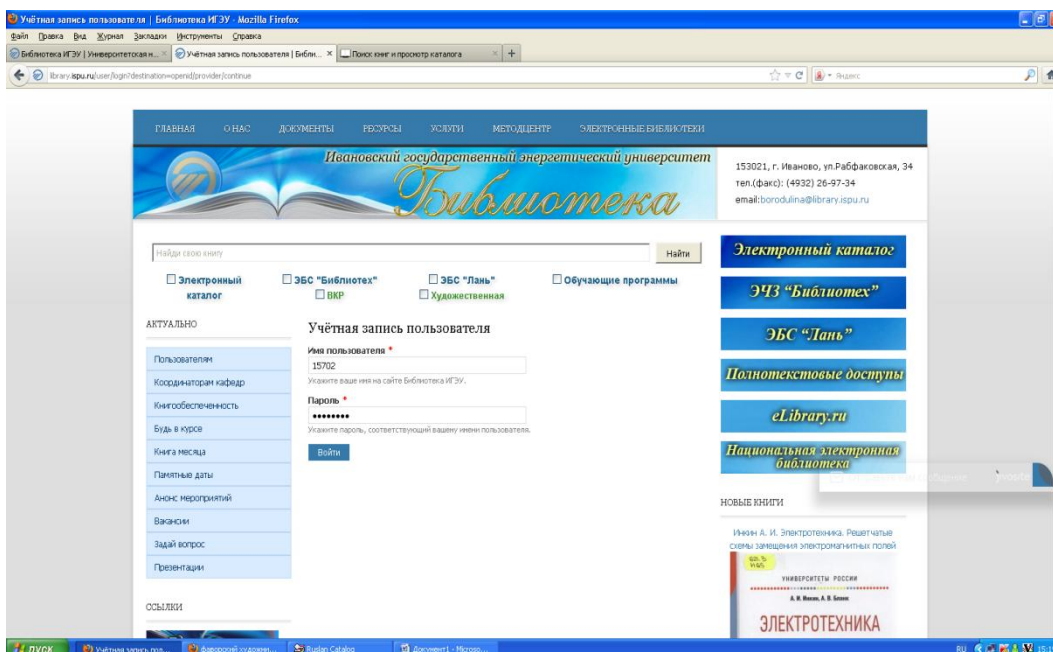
Учётная запись пользователя | Библиотека ИГЭУ - Mozilla Firefox

Файл Правка Вид Журнал Закладки Инструменты Справка

Библиотека ИГЭУ | Университетская н... × Учётная запись пользователя | Библи... × Поиск книг и просмотр каталога × +

library.ispu.ru/user/login?destination=openid/provider/continue

Яндекс

ГЛАВНАЯ О НАС ДОКУМЕНТЫ РЕСУРСЫ УСЛУГИ МЕТОДЦЕНТР ЭЛЕКТРОННЫЕ БИБЛИОТЕКИ

Ивановский государственный энергетический университет

Библиотека

153021, г. Иваново, ул.Рабфаковская, 34
тел.(факс): (4932) 26-97-34
email:borodulina@library.ispu.ru

Найди свою книгу

Найти

Электронный каталог

ЭБС "Библиотех"

ЭБС "Лань"

Обучающие программы

ВКР

Художественная

АКТУАЛЬНО

Пользователям

Координаторам кафедр

Книгообеспеченность

Будь в курсе

Книга месяца

Памятные даты

Анонс мероприятий

Вакансии

Задай вопрос

Презентации

ССЫЛКИ

Учётная запись пользователя

Имя пользователя *

15702

Укажите ваше имя на сайте Библиотека ИГЭУ.

Пароль *

••••••••

Укажите пароль, соответствующий вашему имени пользователя.

Войти

Электронный каталог

ЭЧЗ "Библиотех"

ЭБС "Лань"

Полнотекстовые доступы

eLibrary.ru

Национальная электронная библиотека

НОВЫЕ КНИГИ

Ихкин А. И. Электротехника. Решетчатые схемы замещения электромагнитных полей

УНИВЕРСИТЕТЫ РОССИИ

ЭЛЕКТРОТЕХНИКА

пуск Учётная запись пол... Ruslan Catalog Документ1 - Micros...

RU